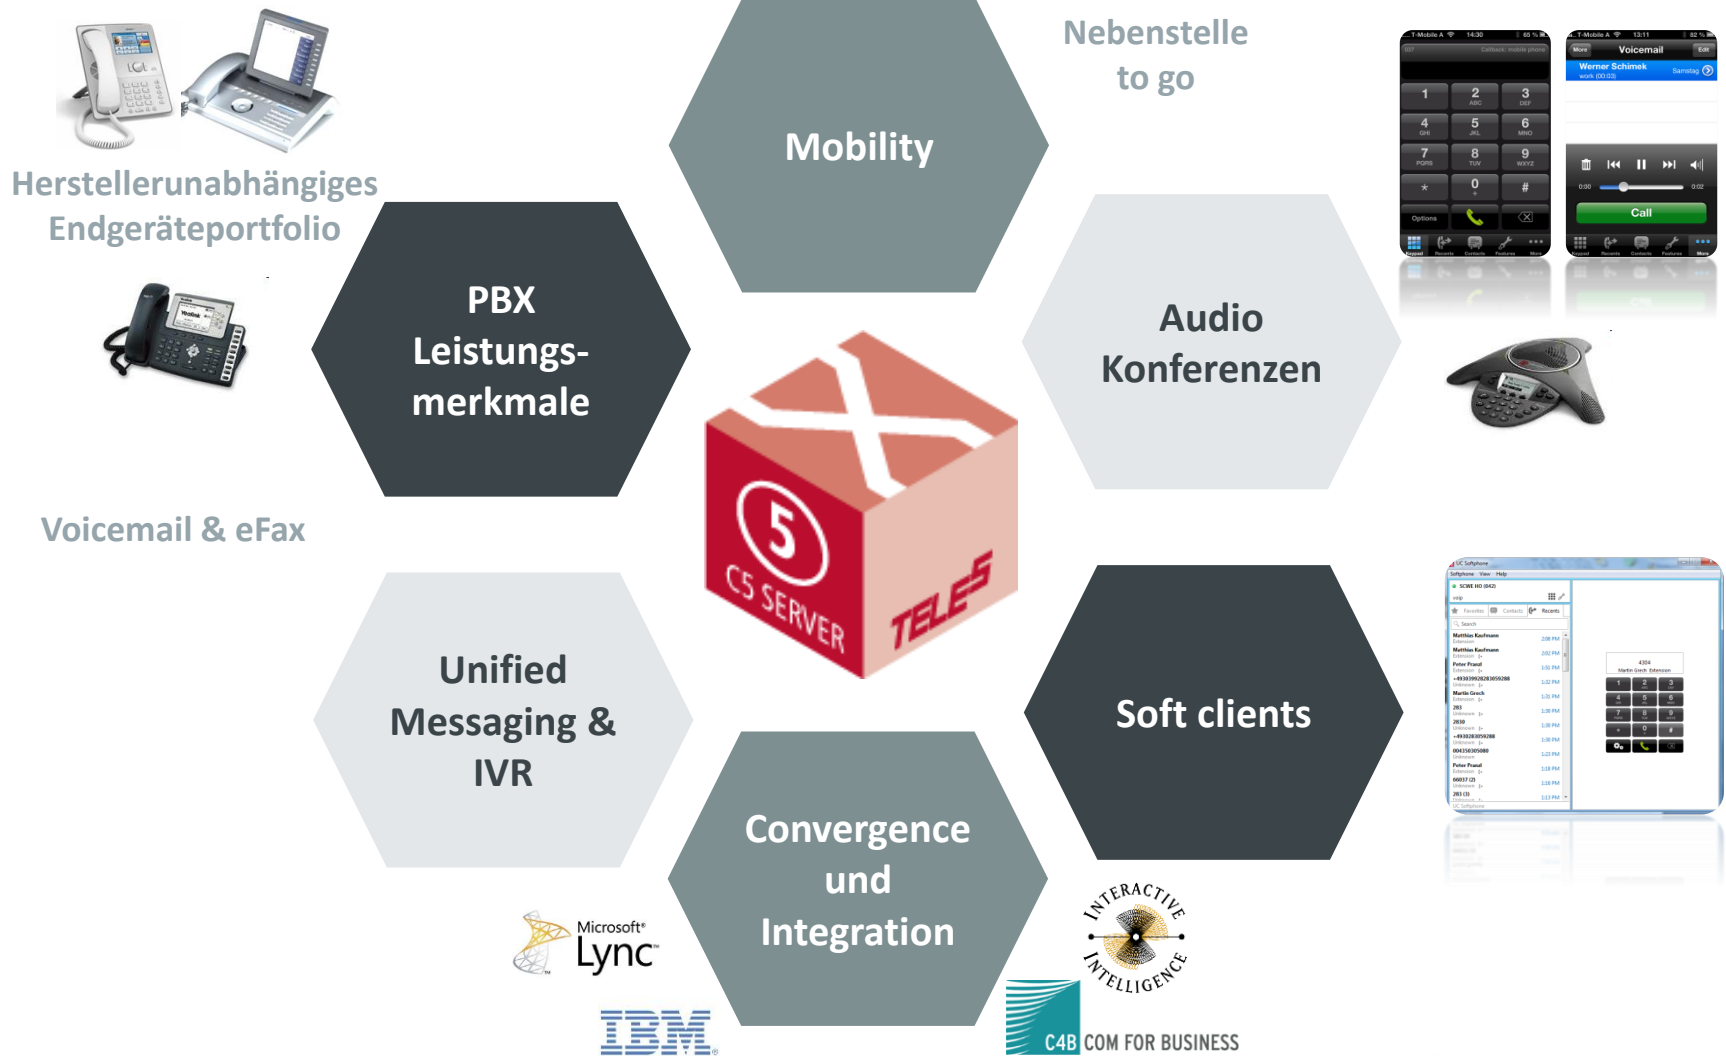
Herstellerunabhängiges Endgeräteportfolio

Mobility

Nebenstelle to go

PBX Leistungs-merkmale

Audio Konferenzen

5

C5 SERVER

TELES

Voicemail & eFax

Unified Messaging & IVR

Soft clients

Convergence und Integration

Microsoft® Lync™

IBM®

INTERACTIVE INTELLIGENCE

C4B COM FOR BUSINESS

Voicemail

Werner Schimek

Call

1 2 3 4 5 6 7 8 9 * 0 #

Options